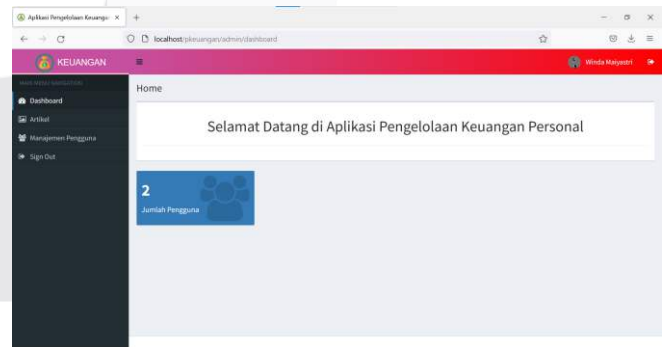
Aplikasi Pengelolaan Keuanga ×
+
localhost/pkeuangan/admin/dashboard
KEUANGAN
Winda Maiyastri
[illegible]
Dashboard
Artikel
Manajemen Pengguna
Sign Out
Home
Selamat Datang di Aplikasi Pengelolaan Keuangan Personal
2
Jumlah Pengguna